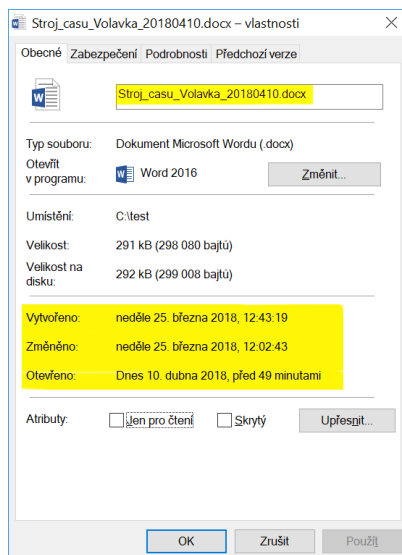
Stroj_casu_Volavka_20180410.docx – vlastnosti

Obecné | Zabezpečení | Podrobnosti | Předchozí verze

Stroj_casu_Volavka_20180410.docx

Typ souboru: Dokument Microsoft Wordu (.docx)

Otevřít v programu: Word 2016

Změnit...

Umístění: C:\test

Velikost: 291 kB (298 080 bajtů)

Velikost na disku: 292 kB (299 008 bajtů)

Vytvořeno: neděle 25. března 2018, 12:43:19

Změněno: neděle 25. března 2018, 12:02:43

Otevřeno: Dnes 10. dubna 2018, před 49 minutami

Atributy: Jen pro čtení Skrytý Upřesnit...

OK Zrušit Použít